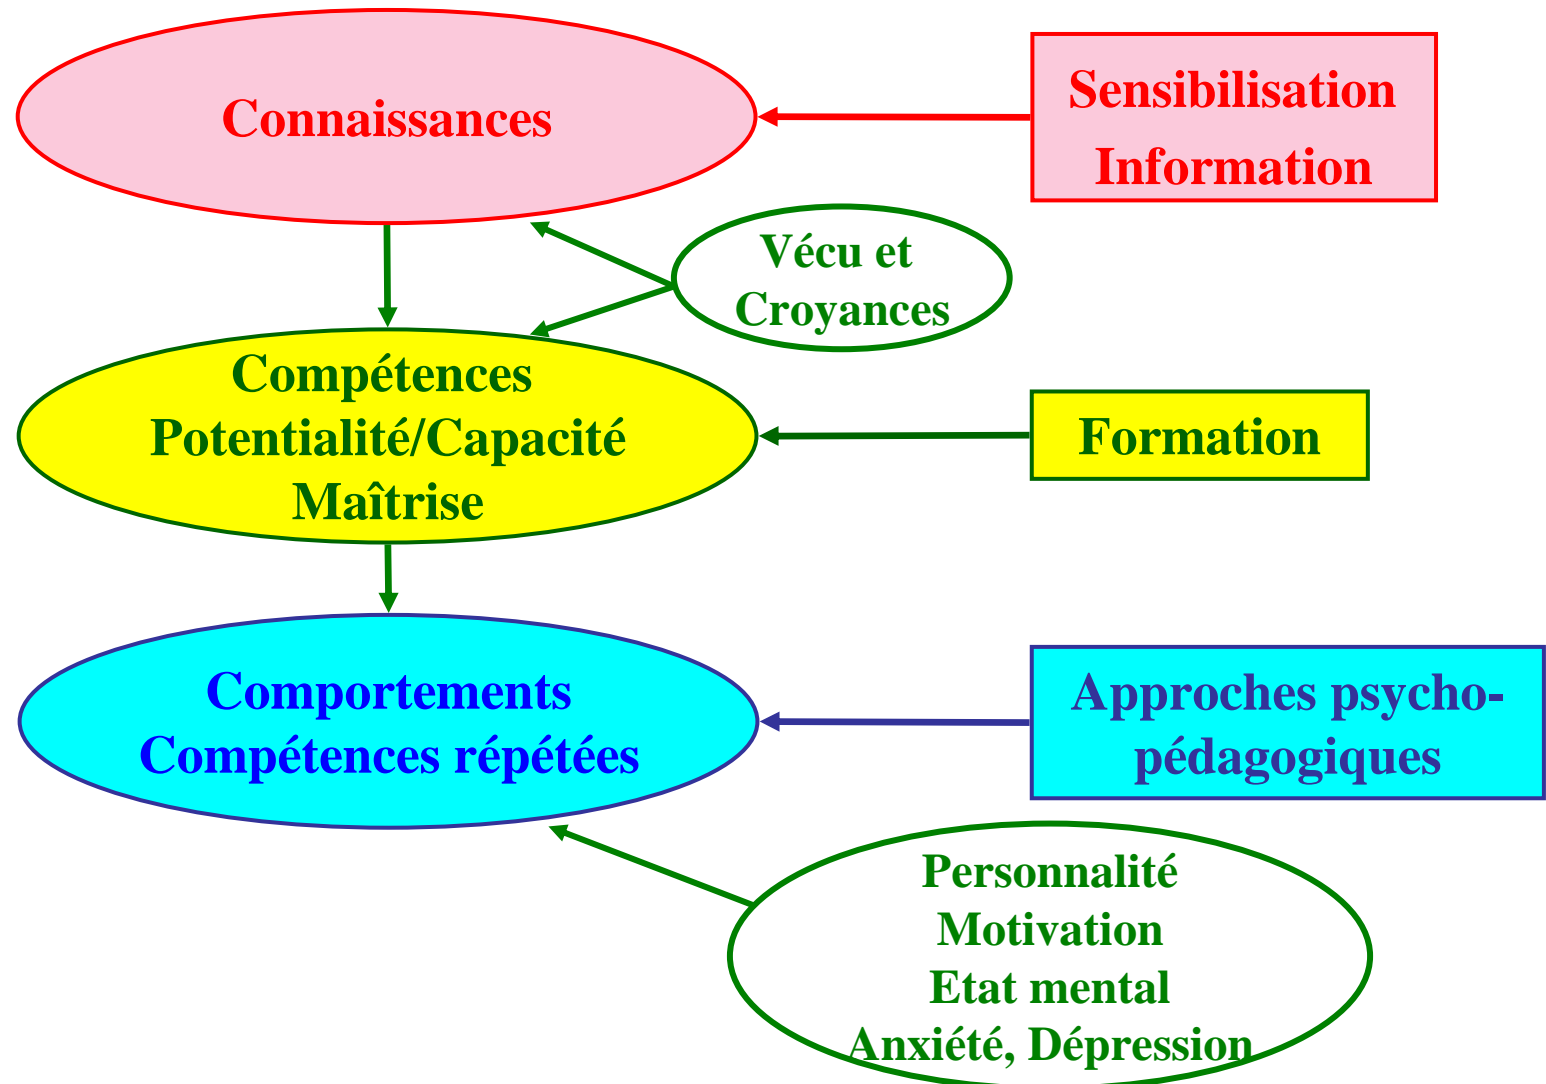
Connaissances

Sensibilisation
Information

Vécu et
Croyances

Compétences
Potentialité/Capacité
Maîtrise

Formation

Comportements
Compétences répétées

Approches psycho-pédagogiques

Personnalité
Motivation
Etat mental
Anxiété, Dépression